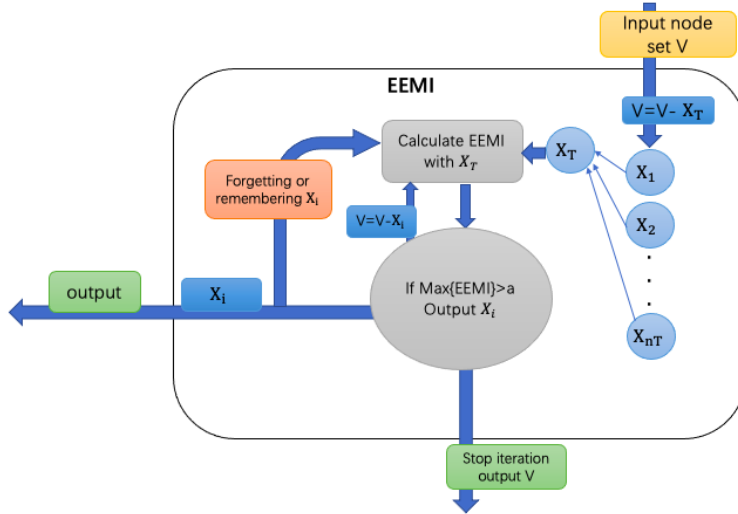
Input node set V

EEMI

$V=V-X_T$

Calculate EEMI with $X_T$

$X_T$

$X_1$

$X_2$

.
.
.

$X_{nT}$

Forgetting or remembering $X_i$

$V=V-X_i$

If Max{EEMI}>a Output $X_i$

output

$X_i$

Stop iteration output V